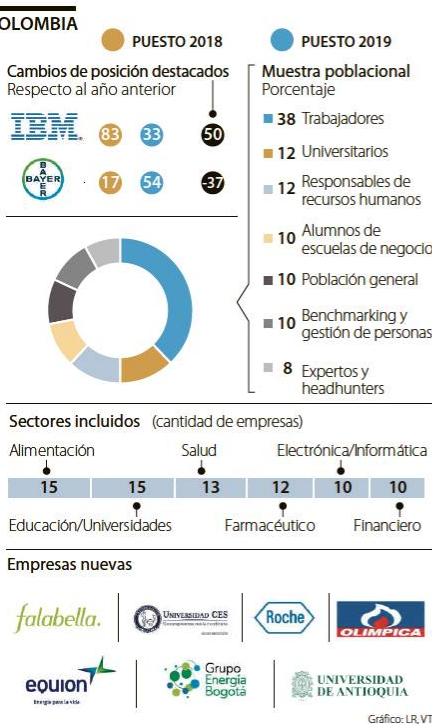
OLOMBIA

PUESTO 2018

PUESTO 2019

Cambios de posición destacados
Respecto al año anterior

IBM 83 33 50

BAYER 17 54 -37

Muestra poblacional
Porcentaje

38 Trabajadores
12 Universitarios
12 Responsables de recursos humanos
10 Alumnos de escuelas de negocio
10 Población general
10 Benchmarking y gestión de personas
8 Expertos y headhunters

Sectores incluidos (cantidad de empresas)

Alimentación
Salud
Electrónica/Informática

| 15 | 15 | 13 | 12 | 10 | 10 |
|---|---|---|---|---|---|

Educación/Universidades
Farmacéutico
Financiero

Empresas nuevas

falabella.
UNIVERSIDAD CES
Roche
OLIMPICA
equion
Energía para la vida
Grupo Energía Bogotá
UNIVERSIDAD DE ANTIOQUIA

Gráfico: LR, VT